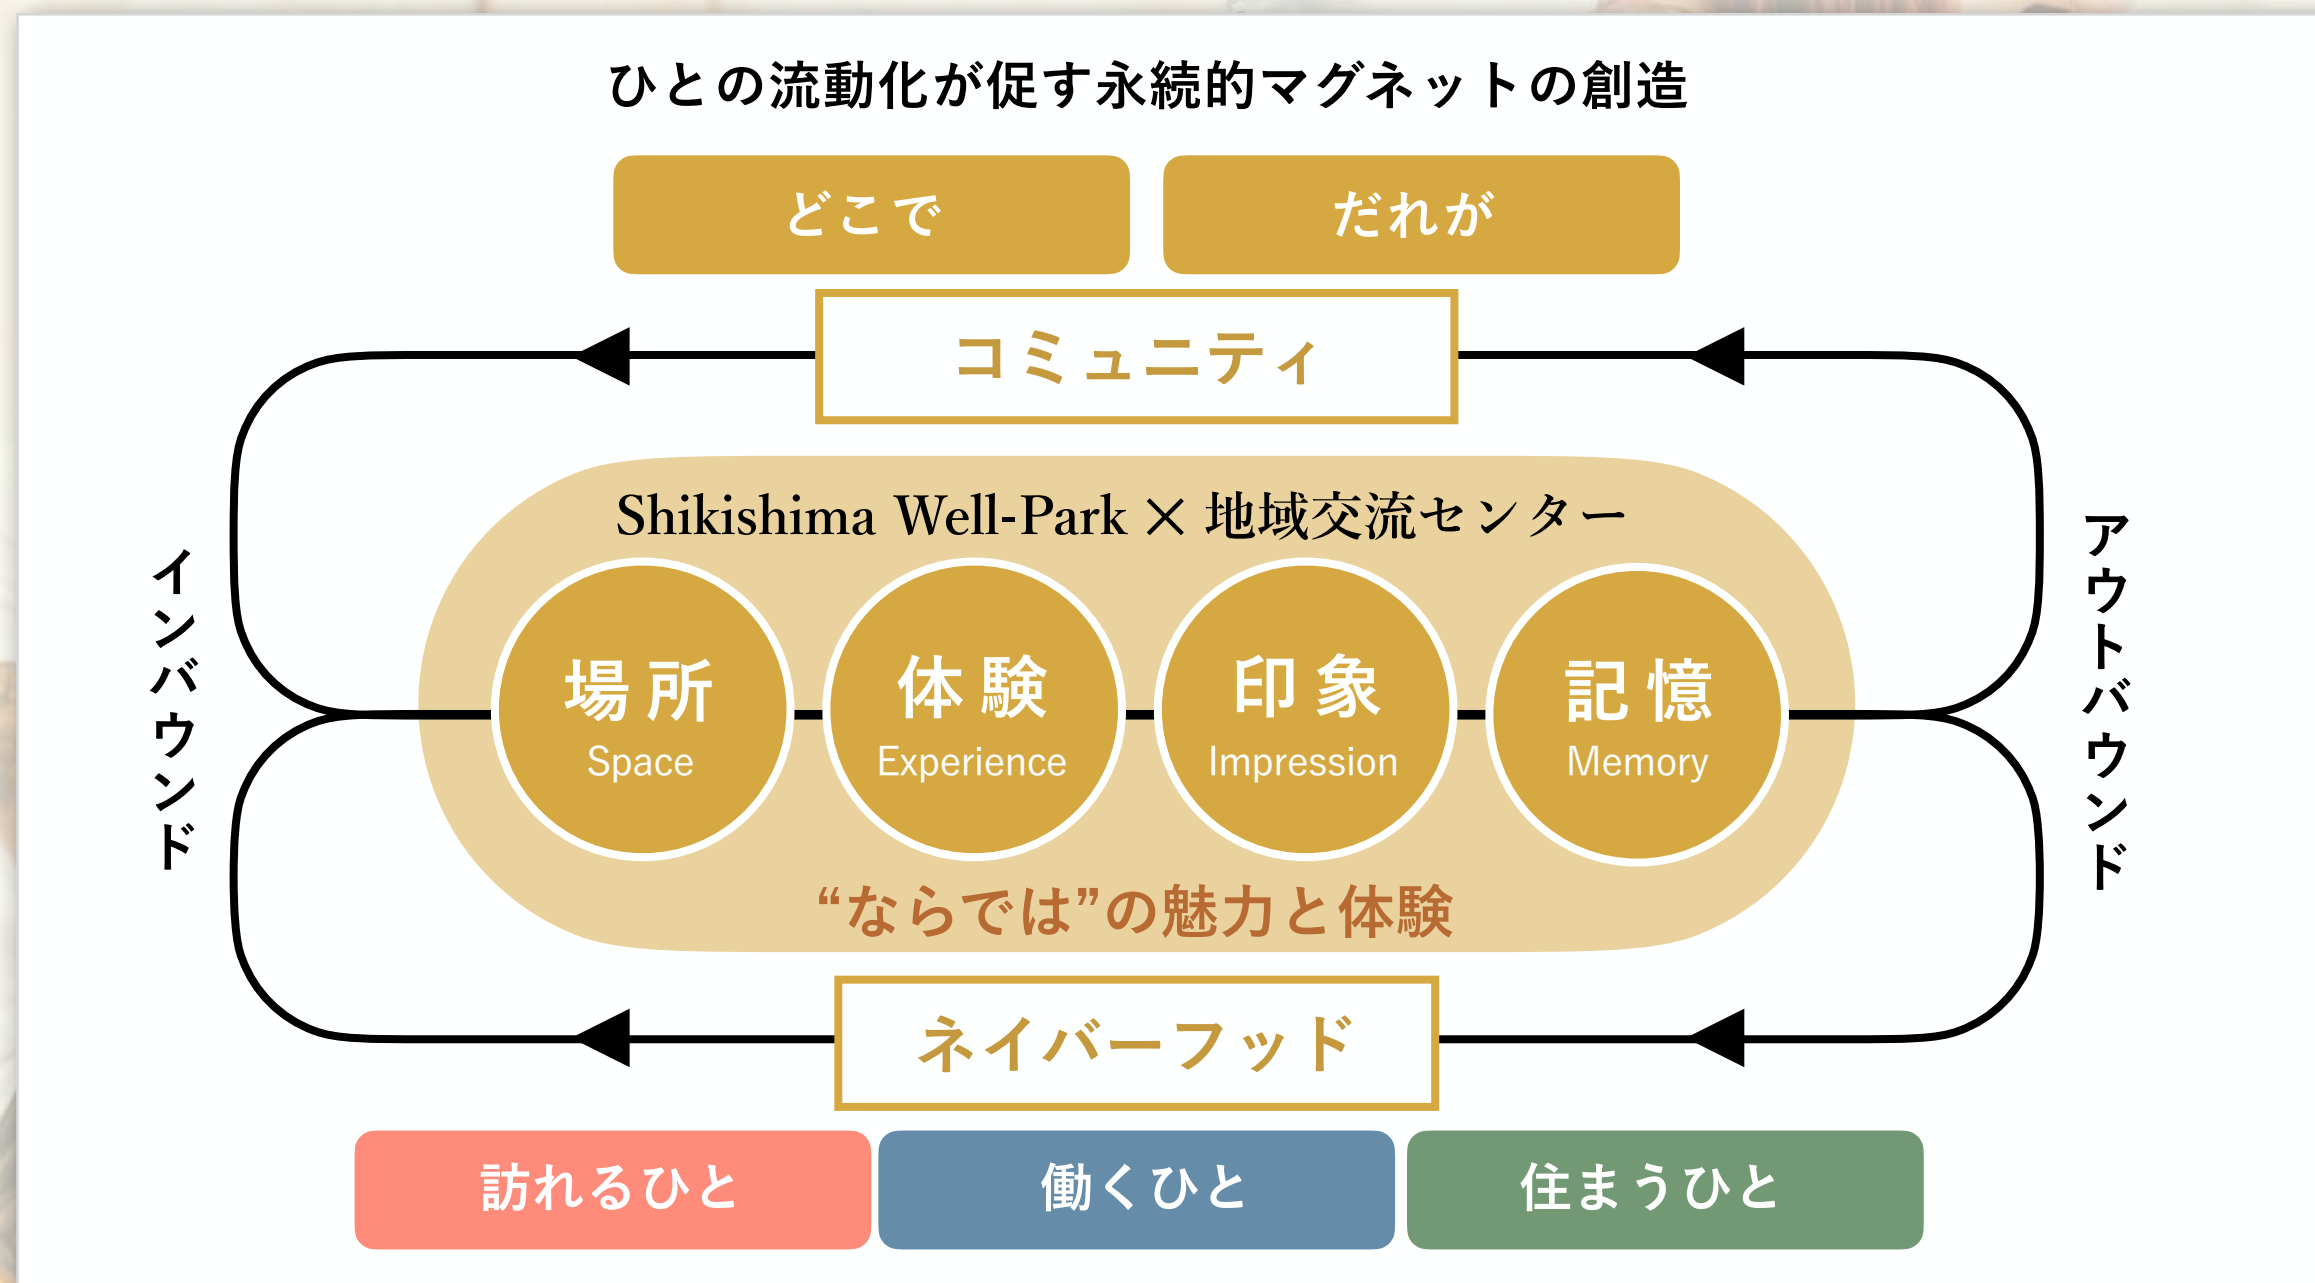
ひとの流動化が促す永続的マグネットの創造

どこで

だれが

コミュニティ

インバウンド

アウトバウンド

Shikishima Well-Park × 地域交流センター

場所
Space

体験
Experience

印象
Impression

記憶
Memory

“ならでは”の魅力と体験

ネイバーフッド

訪れるひと

働くひと

住まうひと